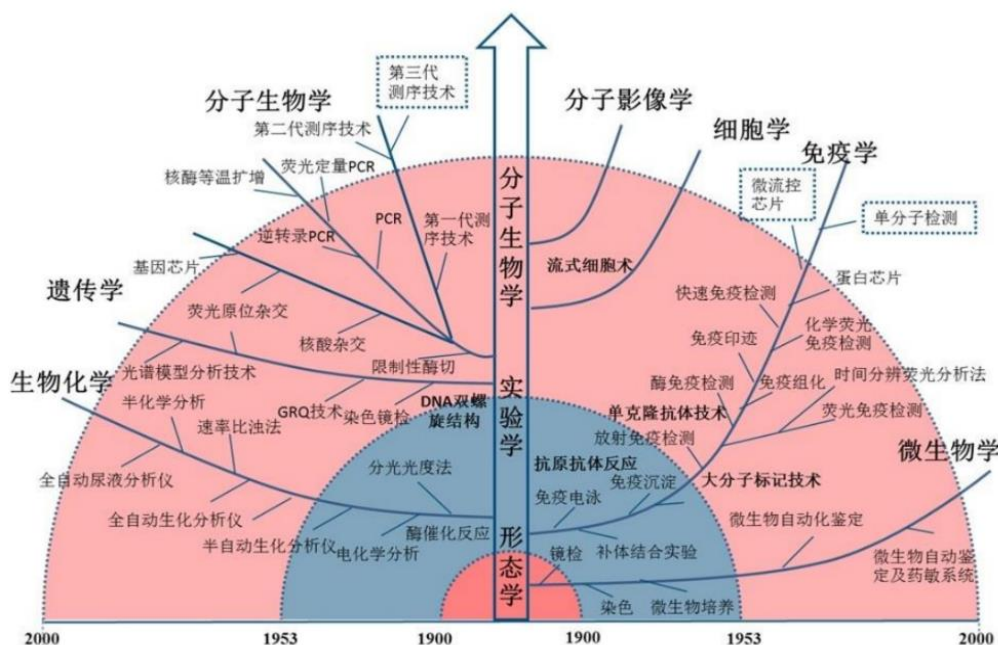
分子生物学
第三代测序技术
第二代测序技术
荧光定量PCR
核酶等温扩增
PCR
第一代测序技术
逆转录PCR
基因芯片
遗传学
荧光原位杂交
核酸杂交
限制性酶切
光谱模型分析技术
生物化学
半化学分析
GRQ技术
染色镜检
DNA双螺旋结构
速率比浊法
全自动尿液分析仪
分光光度法
全自动生化分析仪
酶催化反应
半自动生化分析仪
电化学分析

分子生物学
实验学
形态学

分子影像学
细胞学
免疫学
微流控芯片
单分子检测
流式细胞术
蛋白芯片
快速免疫检测
化学荧光免疫检测
免疫印迹
酶免疫检测
免疫组化
时间分辨荧光分析法
单克隆抗体技术
荧光免疫检测
放射免疫检测
抗原抗体反应
大分子标记技术
微生物学
免疫沉淀
免疫电泳
微生物自动化鉴定
镜检
补体结合实验
微生物自动鉴定及药敏系统
染色
微生物培养

2000
1953
1900
1900
1953
2000